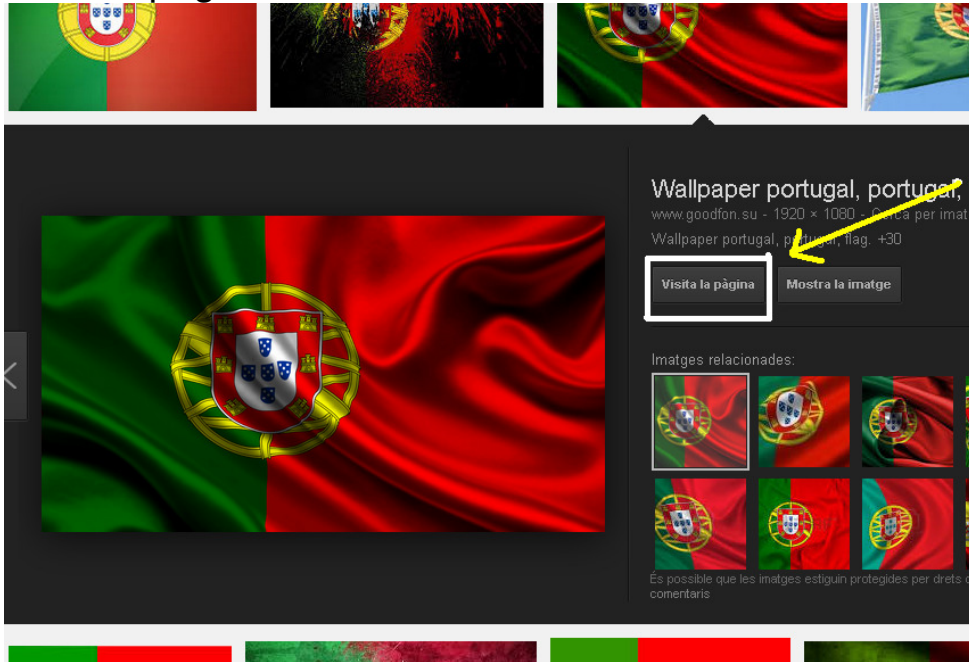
Wallpaper portugal, portugal,

www.goodfon.su - 1920 × 1080 - Cerca per imat

Wallpaper portugal, portugal, flag. +30

Visita la pàgina

Mostra la imatge

Imatges relacionades:

És possible que les imatges estiguin protegides per drets d

comentaris